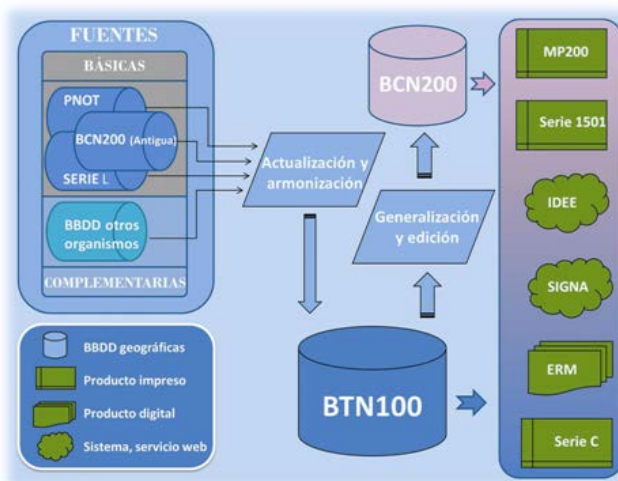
FUENTES

BÁSICAS

PNOT

BCN200 (Antigua)

SERIE L

BBDD otros organismos

COMPLEMENTARIAS

Actualización y armonización

BCN200

Generalización y edición

BTN100

MP200

Serie 1501

IDEE

SIGNA

ERM

Serie C

BBDD geográficas

Producto impreso

Producto digital

Sistema, servicio web